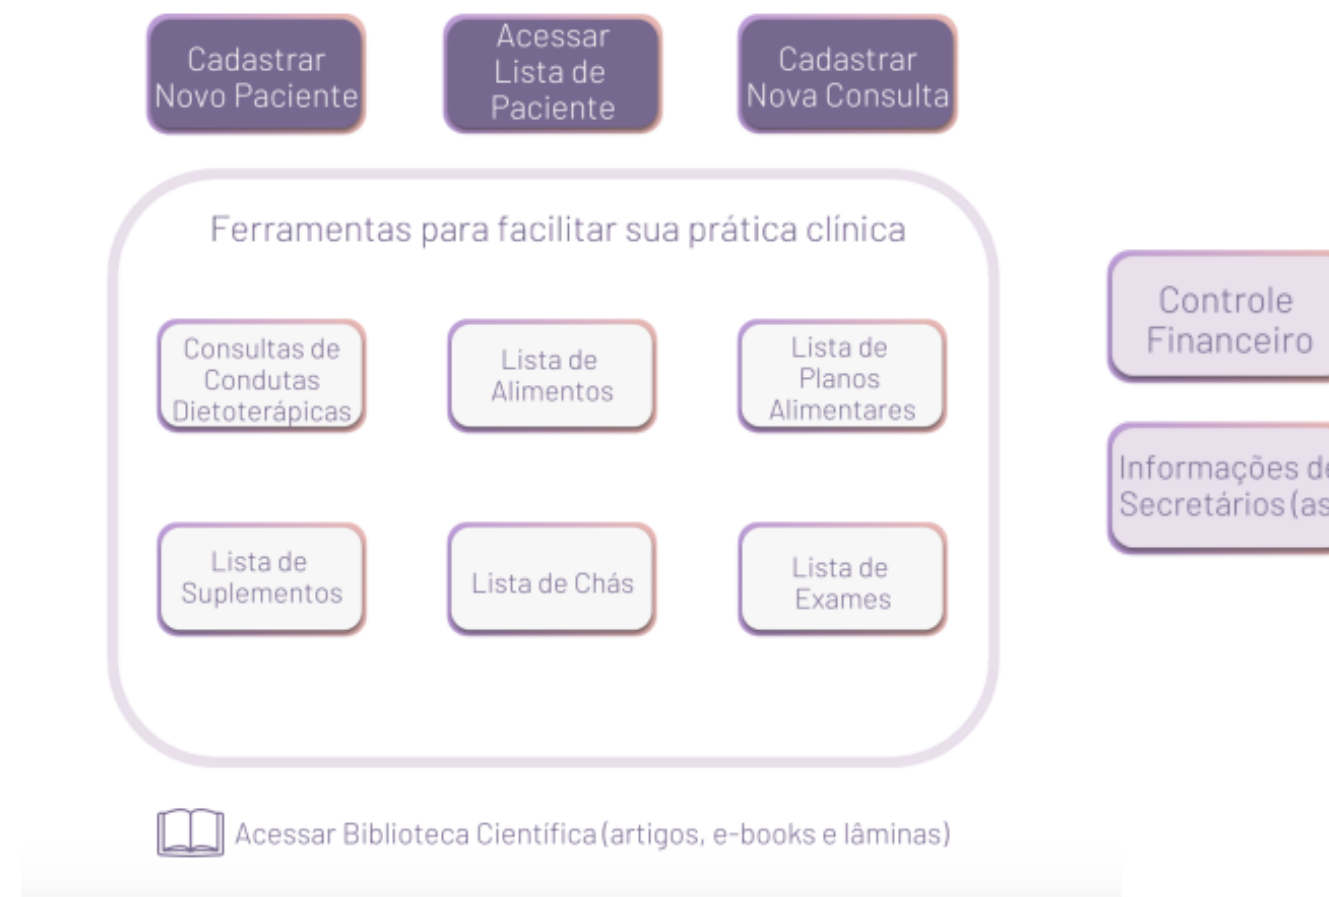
Cadastrar Novo Paciente

Acessar Lista de Paciente

Cadastrar Nova Consulta

Ferramentas para facilitar sua prática clínica

Consultas de Condutas Dietoterápicas

Lista de Alimentos

Lista de Planos Alimentares

Lista de Suplementos

Lista de Chás

Lista de Exames

Controle Financeiro

Informações d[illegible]
Secretários (as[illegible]

Acessar Biblioteca Científica (artigos, e-books e lâminas)